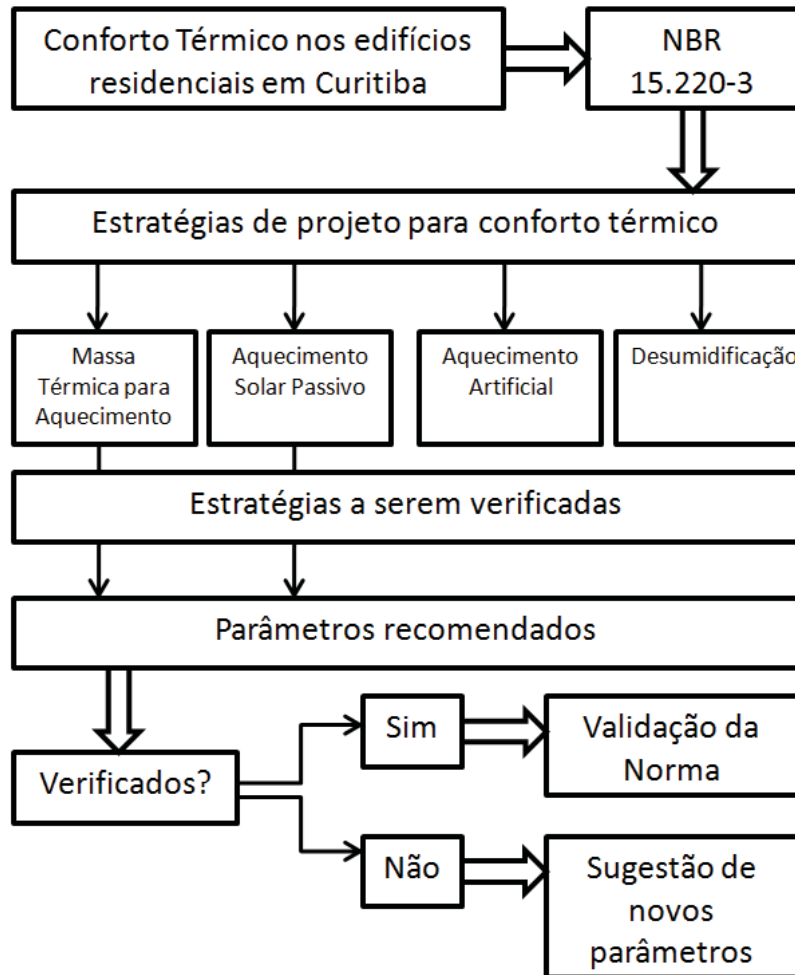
Conforto Térmico nos edifícios residenciais em Curitiba

NBR 15.220-3

Estratégias de projeto para conforto térmico

Massa Térmica para Aquecimento

Aquecimento Solar Passivo

Aquecimento Artificial

Desumidificação

Estratégias a serem verificadas

Parâmetros recomendados

Verificados?

Sim

Validação da Norma

Não

Sugestão de novos parâmetros